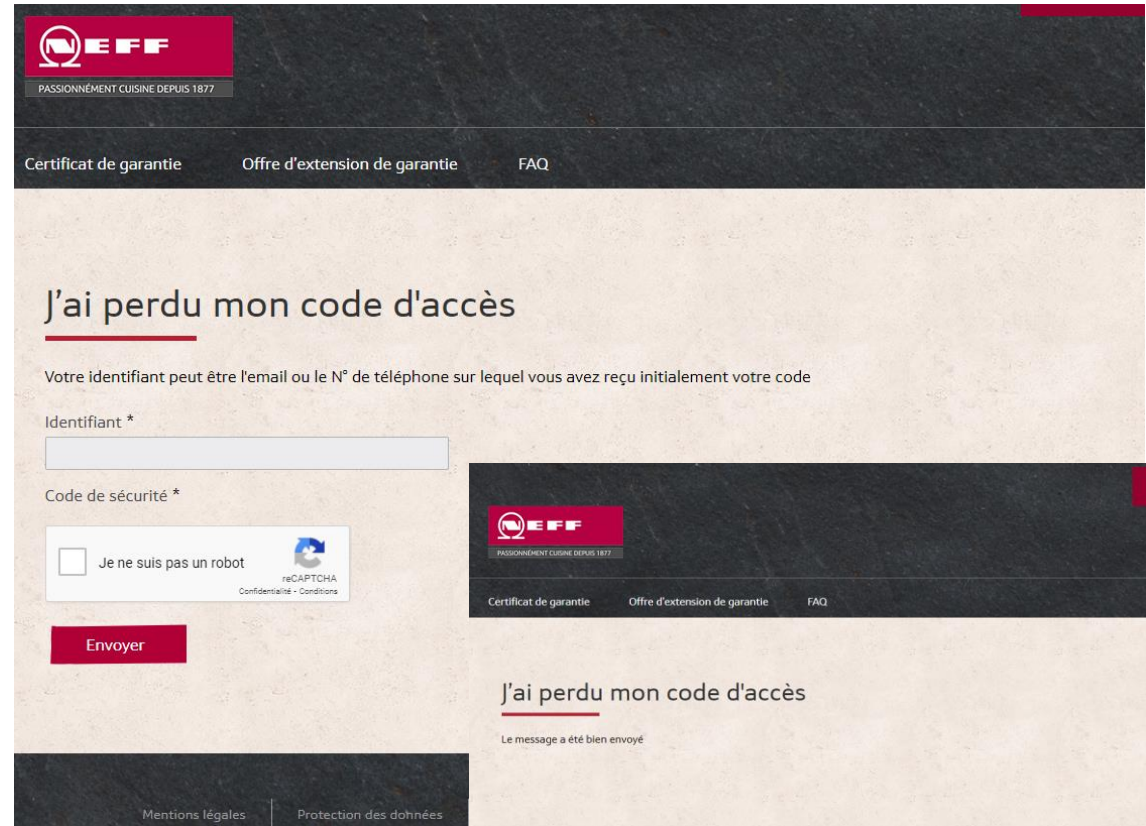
NEFF
PASSIONNÉMENT CUISINE DEPUIS 1877

Certificat de garantie Offre d'extension de garantie FAQ

J'ai perdu mon code d'accès

Votre identifiant peut être l'email ou le N° de téléphone sur lequel vous avez reçu initialement votre code

Identifiant *

Code de sécurité *

Je ne suis pas un robot
reCAPTCHA
Confidentialité - Conditions

Envoyer

Mentions légales Protection des données

NEFF
PASSIONNÉMENT CUISINE DEPUIS 1877

Certificat de garantie Offre d'extension de garantie FAQ

J'ai perdu mon code d'accès

Le message a été bien envoyé